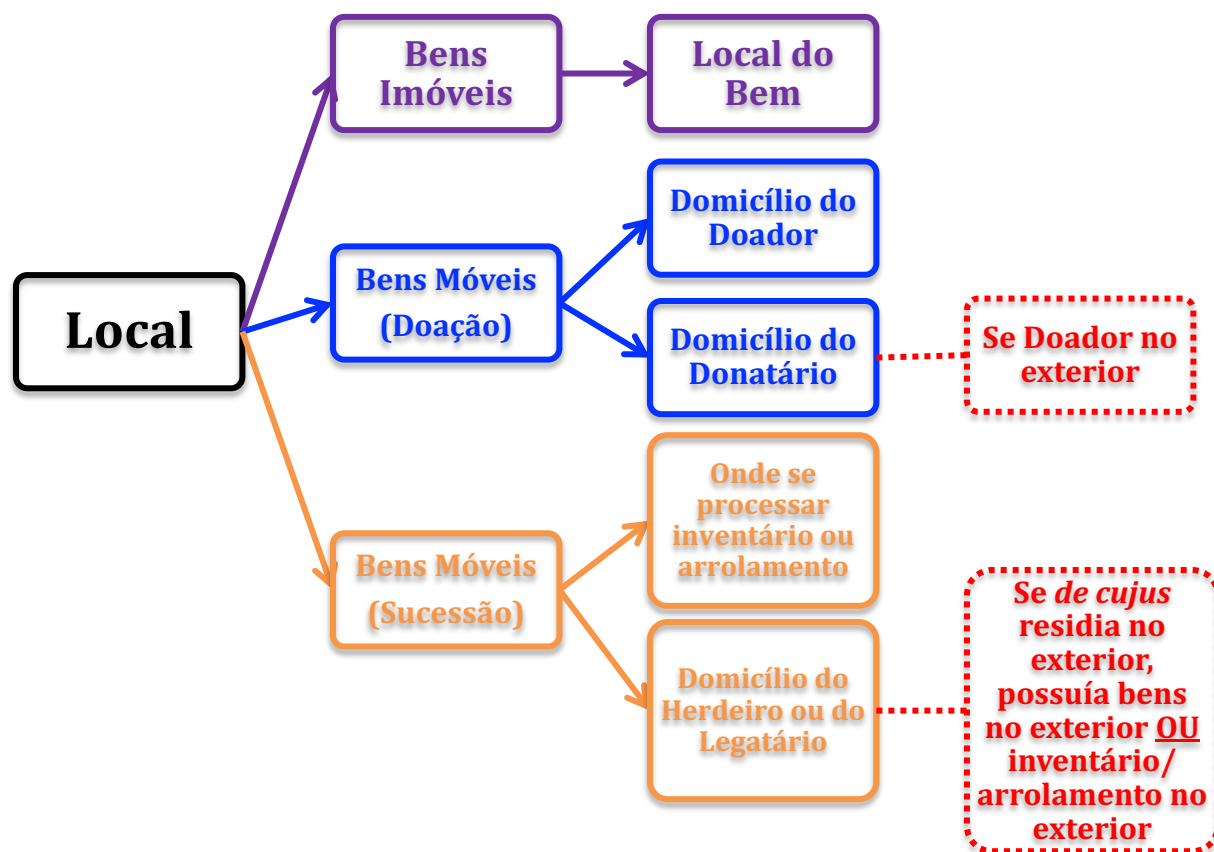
Local

Bens Imóveis

Local do Bem

Bens Móveis (Doação)

Domicílio do Doador

Domicílio do Donatário

Se Doador no exterior

Bens Móveis (Sucessão)

Onde se processar inventário ou arrolamento

Domicílio do Herdeiro ou do Legatário

Se *de cujus* residia no exterior, possuía bens no exterior OU inventário/ arrolamento no exterior